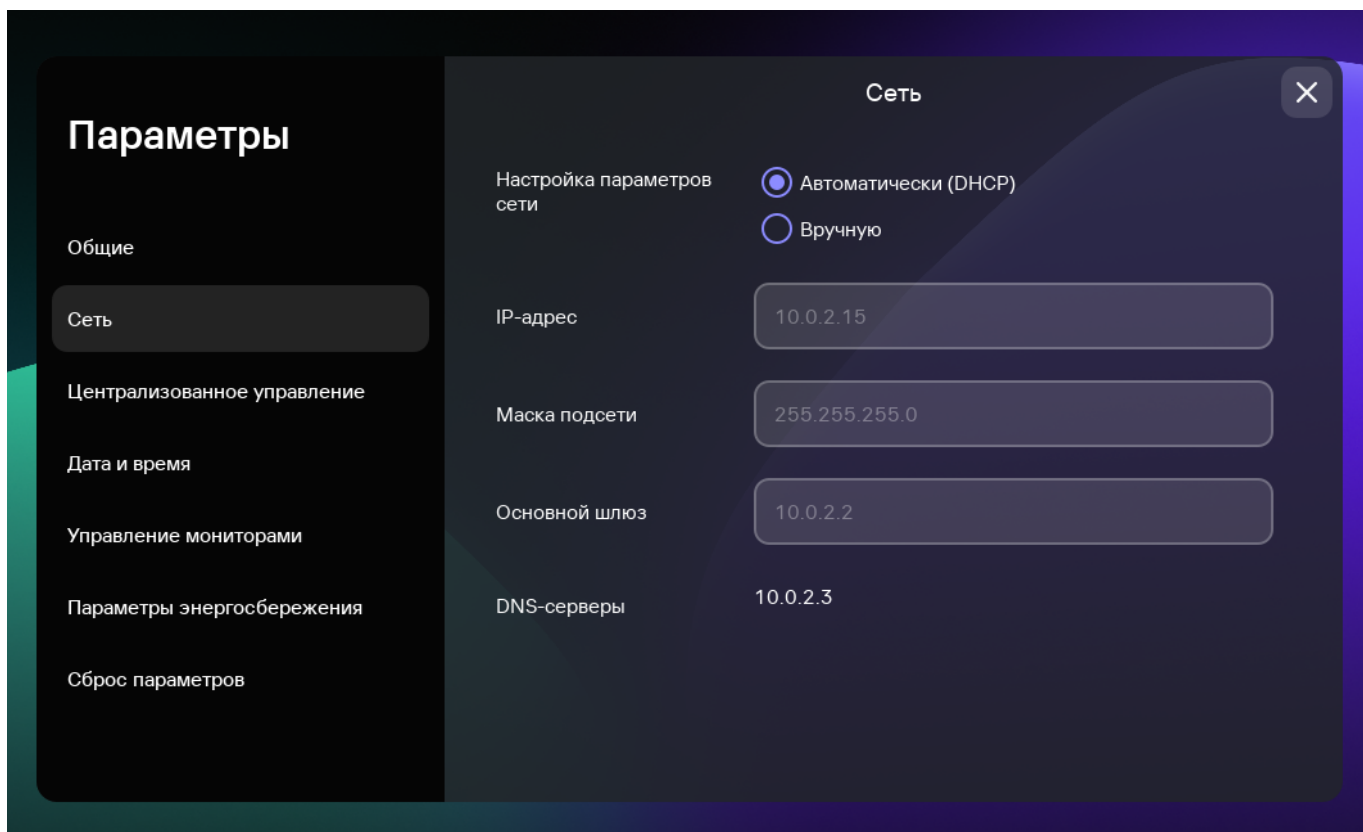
Параметры

Общие

Сеть

Централизованное управление

Дата и время

Управление мониторами

Параметры энергосбережения

Сброс параметров

Сеть

Настройка параметров сети

Автоматически (DHCP)

Вручную

IP-адрес

10.0.2.15

Маска подсети

255.255.255.0

Основной шлюз

10.0.2.2

DNS-серверы

10.0.2.3